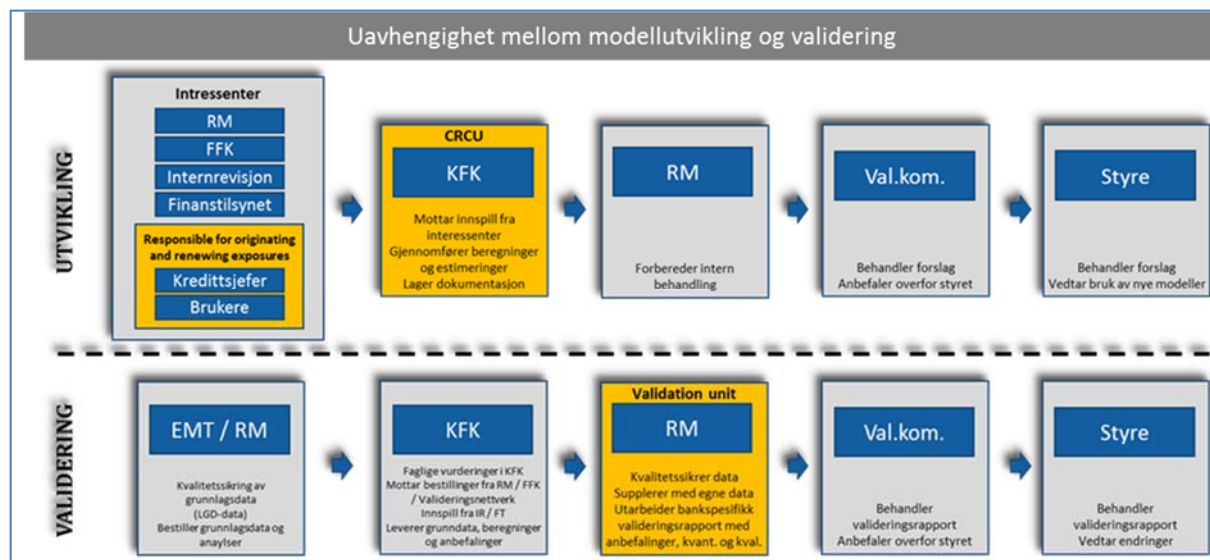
Uavhengighet mellom modellutvikling og validering

UTVIKLING

Intressenter
RM
FFK
Internrevisjon
Finanstilsynet
Responsible for originating and renewing exposures
Kredittsjefer
Brukere

CRCU
KFK
Mottar innspill fra interessenter
Gjennomfører beregninger og estimeringer
Lager dokumentasjon

RM
Forbereder intern behandling

Val.kom.
Behandler forslag
Anbefaler overfor styret

Styre
Behandler forslag
Vedtar bruk av nye modeller

VALIDERING

EMT / RM
Kvalitetssikring av grunnlagsdata (LGD-data)
Bestiller grunnlagsdata og anaylser

KFK
Faglige vurderinger i KFK
Mottar bestillinger fra RM / FFK / Valideringsnettverk
Innspill fra IR / FT
Leverer grunndata, beregninger og anbefalinger

Validation unit
RM
Kvalitetssikrer data
Supplerer med egne data
Utarbeider bankspesifikk valideringsrapport med anbefalinger, kvant. og kval.

Val.kom.
Behandler valideringsrapport
Anbefaler overfor styret

Styre
Behandler valideringsrapport
Vedtar endringer